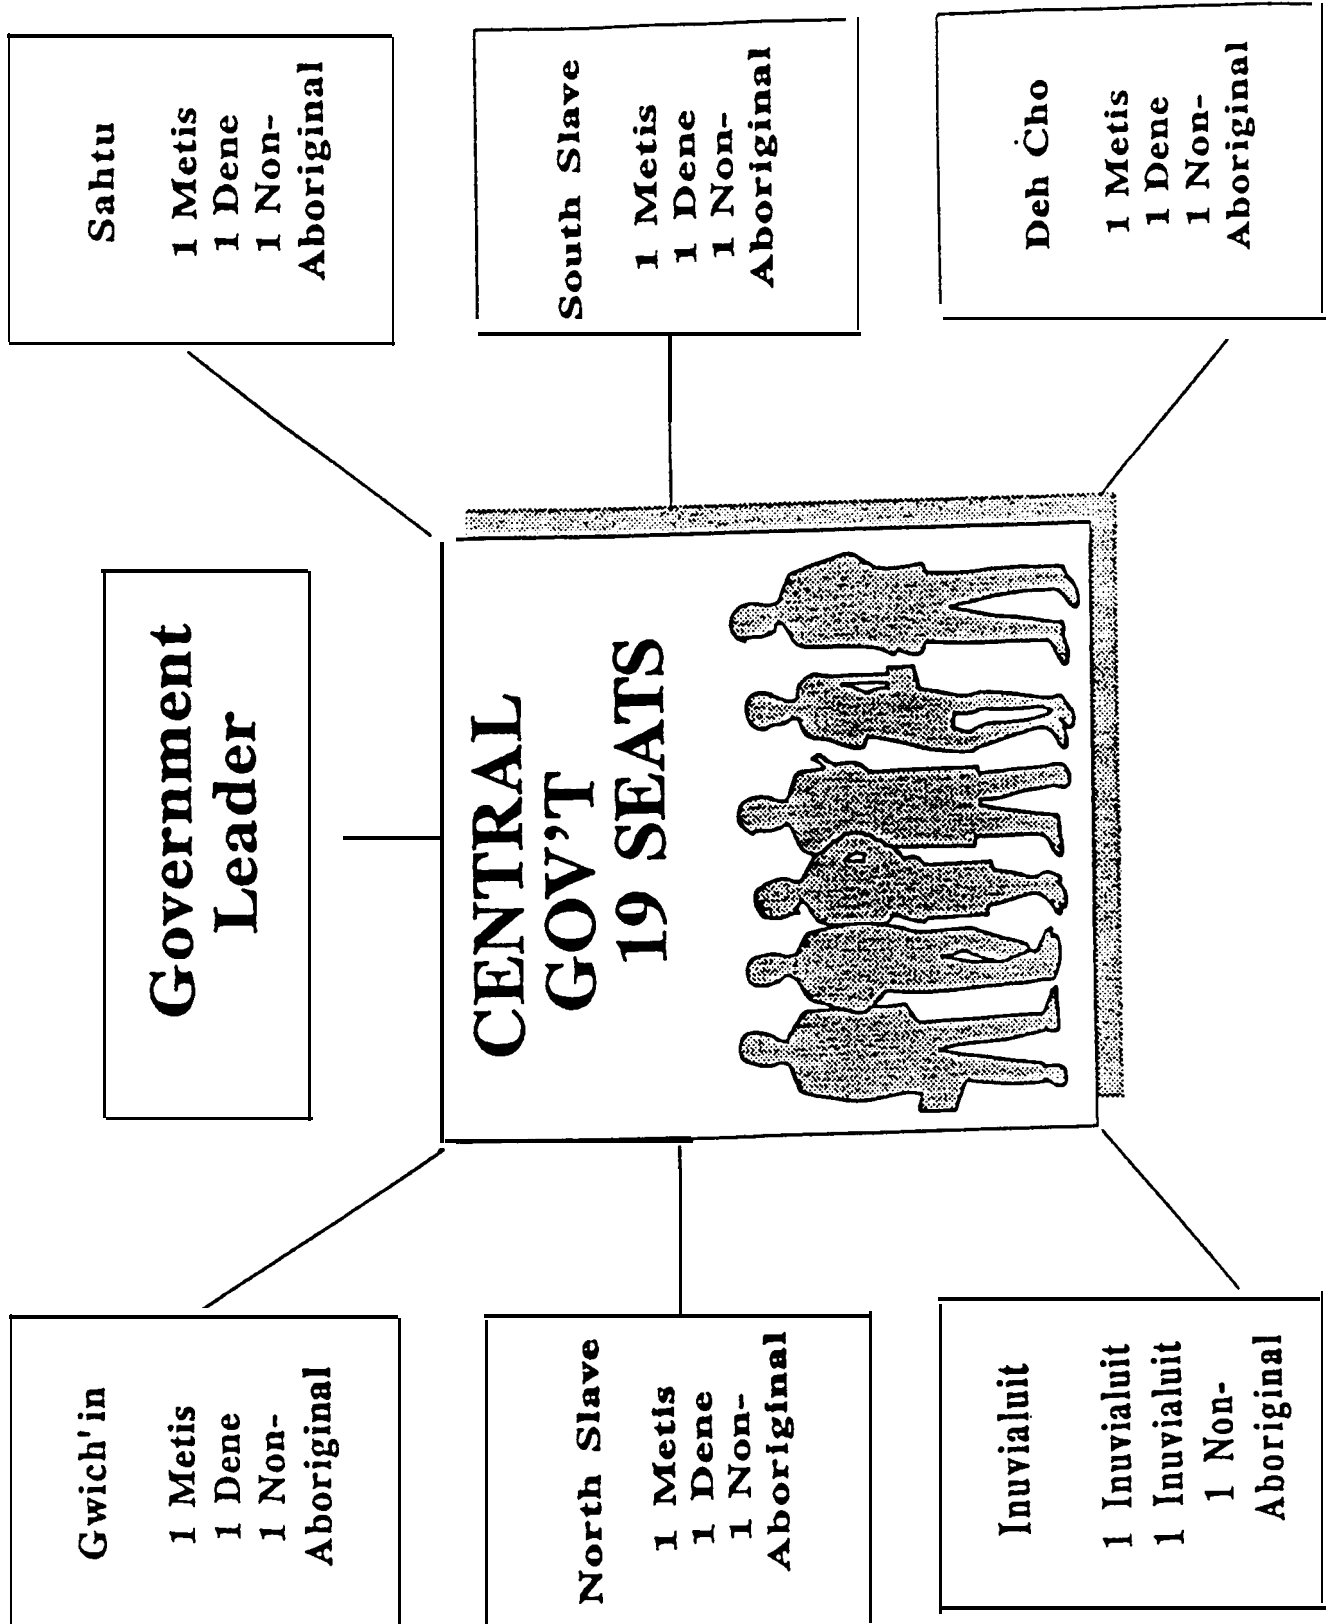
Sahtu

1 Metis
1 Dene
1 Non-Aboriginal

South Slave

1 Metis
1 Dene
1 Non-Aboriginal

Deh Ċho

1 Metis
1 Dene
1 Non-Aboriginal

Government Leader

CENTRAL GOV'T 19 SEATS

Gwich'in

1 Metis
1 Dene
1 Non-Aboriginal

North Slave

1 Metis
1 Dene
1 Non-Aboriginal

Inuvialuit

1 Inuvialuit
1 Inuvialuit
1 Non-Aboriginal